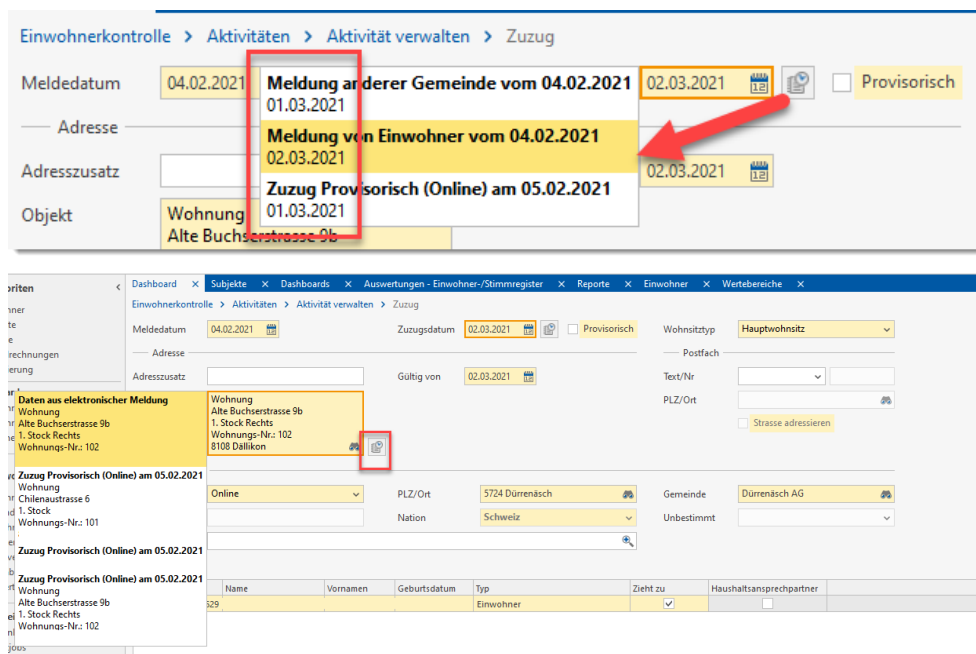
Einwohnerkontrolle > Aktivitäten > Aktivität verwalten > Zuzug

Meldedatum 04.02.2021

Meldung anderer Gemeinde vom 04.02.2021
01.03.2021

Meldung von Einwohner vom 04.02.2021
02.03.2021

Zuzug Provisorisch (Online) am 05.02.2021
01.03.2021

02.03.2021 Provisorisch

Adresse

Adresszusatz 02.03.2021

Objekt Wohnung
Alte Buchserstrasse 9b

oriten
nner
te
e
rechnungen
erung

Dashboard × Subjekte × Dashboards × Auswertungen - Einwohner-/Stimmregister × Reporte × Einwohner × Wertebereiche ×

Einwohnerkontrolle > Aktivitäten > Aktivität verwalten > Zuzug

Meldedatum 04.02.2021 Zuzugsdatum 02.03.2021 Provisorisch Wohnsitztyp Hauptwohnsitz

Adresse Postfach

Adresszusatz Gültig von 02.03.2021 Text/Nr

PLZ/Ort

Strasse adressieren

Daten aus elektronischer Meldung
Wohnung
Alte Buchserstrasse 9b
1. Stock Rechts
Wohnungs-Nr.: 102

Wohnung
Alte Buchserstrasse 9b
1. Stock Rechts
Wohnungs-Nr.: 102
8108 Dällikon

Zuzug Provisorisch (Online) am 05.02.2021
Wohnung
Chilenaustrasse 6
1. Stock
Wohnungs-Nr.: 101

Zuzug Provisorisch (Online) am 05.02.2021

Zuzug Provisorisch (Online) am 05.02.2021
Wohnung
Alte Buchserstrasse 9b
1. Stock Rechts
Wohnungs-Nr.: 102

Online PLZ/Ort 5724 Dürrenäsch Gemeinde Dürrenäsch AG

Nation Schweiz Unbestimmt

| | Name | Vornamen | Geburtsdatum | Typ | Zieht zu | Haushaltsansprechpartner |
|---|---|---|---|---|---|---|
| 529 | | | | Einwohner | ☑ | ☐ |

Jobs